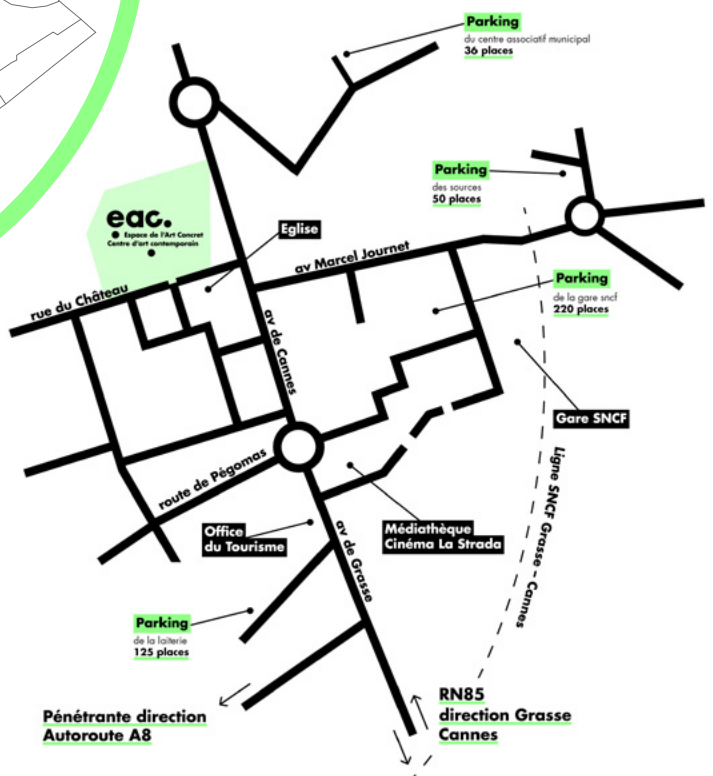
Parking
du centre associatif municipal
36 places

Parking
des sources
50 places

eac.
Espace de l'Art Concret
Centre d'art contemporain

Eglise

av Marcel Journet

rue du Château

av de Cannes

Parking
de la gare sncf
220 places

Gare SNCF

Ligne SNCF Grasse - Cannes

route de Pégomas

Médiathèque
Cinéma La Strada

Office
du Tourisme

av de Grasse

Parking
de la laiterie
125 places

Pénétrante direction
Autoroute A8

RN85
direction Grasse
Cannes